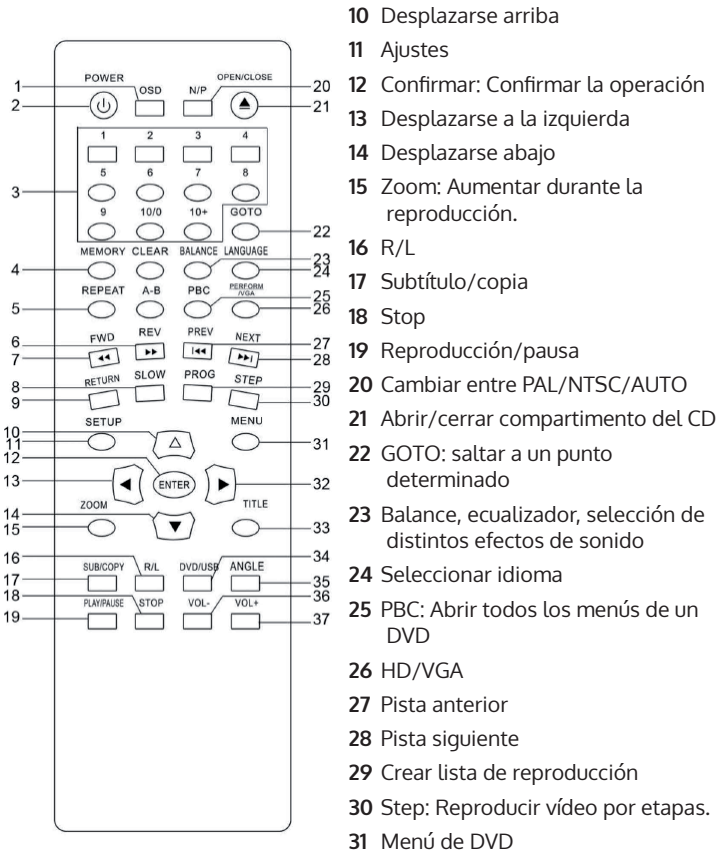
1 POWER OSD N/P OPEN/CLOSE 20
2 21
3 1 2 3 4
5 6 7 8
9 10/0 10+ GOTO 22
4 MEMORY CLEAR BALANCE LANGUAGE 23 24
5 REPEAT A-B PBC PERFORM /VGA 25 26
6 FWD REV PREV NEXT 27
7 28
8 RETURN SLOW PROG STEP 29
9 30
10 SETUP MENU
11 31
12 ENTER
13 32
14 ZOOM TITLE
15 33
16 R/L 34
17 SUB/COPY DVD/USB ANGLE 35
18 STOP VOL- 36
19 PLAY/PAUSE VOL+ 37

10 Desplazarse arriba

11 Ajustes

12 Confirmar: Confirmar la operación

13 Desplazarse a la izquierda

14 Desplazarse abajo

15 Zoom: Aumentar durante la reproducción.

16 R/L

17 Subtítulo/copia

18 Stop

19 Reproducción/pausa

20 Cambiar entre PAL/NTSC/AUTO

21 Abrir/cerrar compartimento del CD

22 GOTO: saltar a un punto determinado

23 Balance, ecualizador, selección de distintos efectos de sonido

24 Seleccionar idioma

25 PBC: Abrir todos los menús de un DVD

26 HD/VGA

27 Pista anterior

28 Pista siguiente

29 Crear lista de reproducción

30 Step: Reproducir vídeo por etapas.

31 Menú de DVD